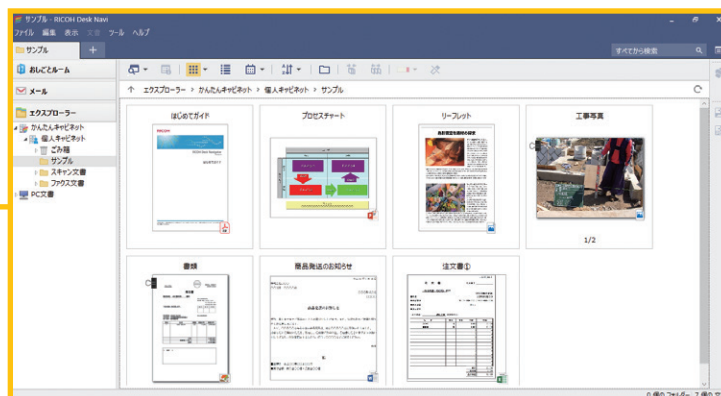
サンプル - RICOH Desk Navi

ファイル 編集 表示 文書 ツール ヘルプ

サンプル +

すべてから検索

おしごとルーム

メール

エクスプローラー

かんたんキャビネット
個人キャビネット
ごみ箱
サンプル
スキャン文書
ファクス文書
PC文書

エクスプローラー > かんたんキャビネット > 個人キャビネット > サンプル

はじめてガイド

プロセスチャート

リーフレット

工事写真

1/2

書類

商品発送のお知らせ

注文書①